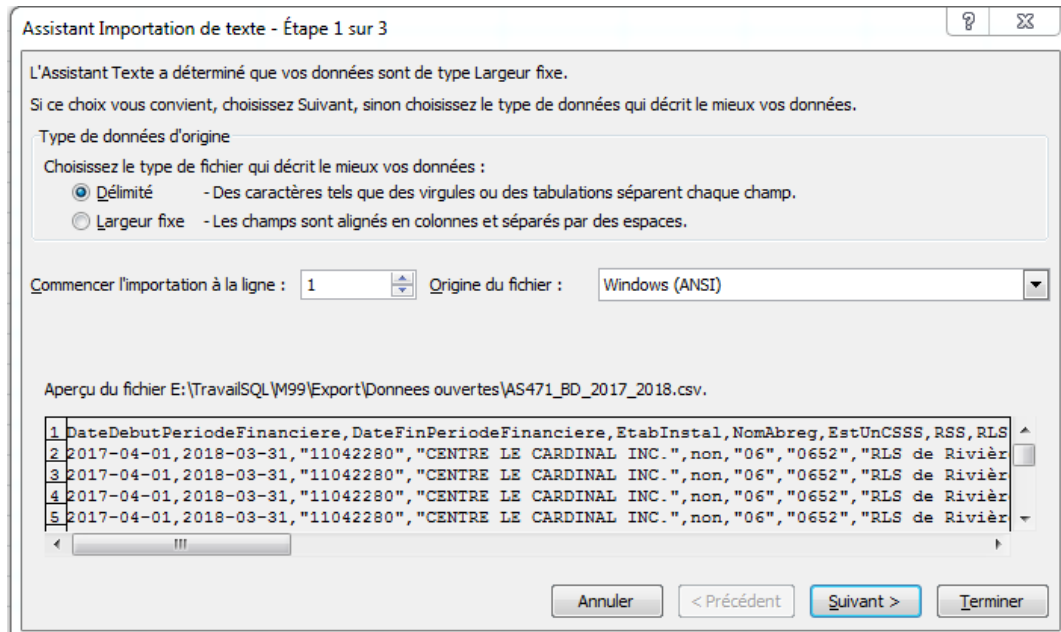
Assistant Importation de texte - Étape 1 sur 3

?

L'Assistant Texte a déterminé que vos données sont de type Largeur fixe.

Si ce choix vous convient, choisissez Suivant, sinon choisissez le type de données qui décrit le mieux vos données.

Type de données d'origine

Choisissez le type de fichier qui décrit le mieux vos données :

Délimité - Des caractères tels que des virgules ou des tabulations séparent chaque champ.

Largeur fixe - Les champs sont alignés en colonnes et séparés par des espaces.

Commencer l'importation à la ligne : 1 Origine du fichier : Windows (ANSI)

Aperçu du fichier E:\TravailSQL\M99\Export\Donnees ouvertes\AS471_BD_2017_2018.csv.

1 DateDebutPeriodeFinanciere,DateFinPeriodeFinanciere,EtabInstal,NomAbreg,EstUnCSSS,RSS,RLS
2 2017-04-01,2018-03-31,"11042280","CENTRE LE CARDINAL INC.",non,"06","0652","RLS de Rivièr
3 2017-04-01,2018-03-31,"11042280","CENTRE LE CARDINAL INC.",non,"06","0652","RLS de Rivièr
4 2017-04-01,2018-03-31,"11042280","CENTRE LE CARDINAL INC.",non,"06","0652","RLS de Rivièr
5 2017-04-01,2018-03-31,"11042280","CENTRE LE CARDINAL INC.",non,"06","0652","RLS de Rivièr

Annuler < Précédent Suivant > Terminer